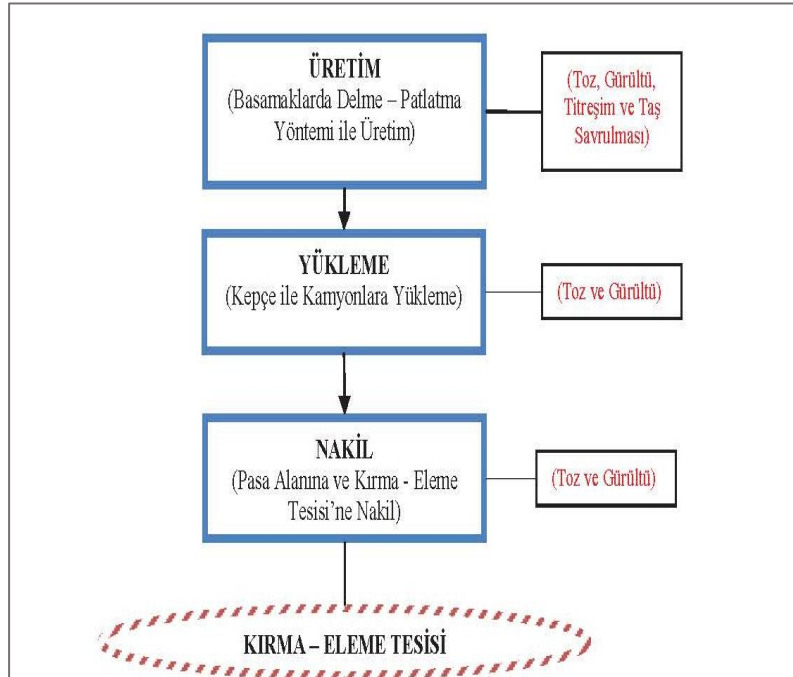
ÜRETİM
(Basamaklarda Delme – Patlatma Yöntemi ile Üretim)

(Toz, Gürültü, Titreşim ve Taş Savrulması)

YÜKLEME
(Kepçe ile Kamyonlara Yükleme)

(Toz ve Gürültü)

NAKİL
(Pasa Alanına ve Kırma - Eleme Tesisi'ne Nakil)

(Toz ve Gürültü)

KIRMA – ELEME TESİSİ